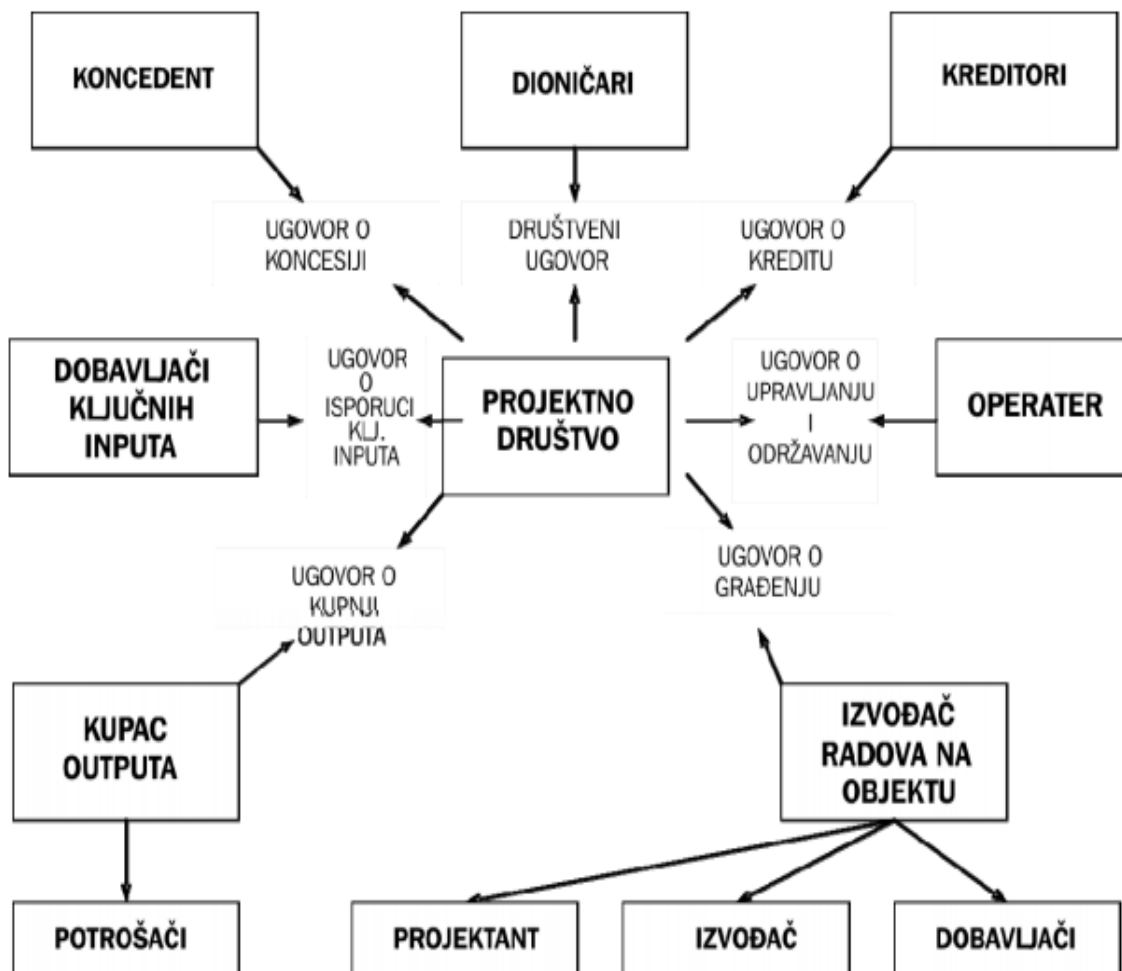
KONCEDENT

DIONIČARI

KREDITORI

UGOVOR O KONCESIJI

DRUŠTVENI UGOVOR

UGOVOR O KREDITU

DOBAVLJAČI KLJUČNIH INPUTA

UGOVOR O ISPORUCI KLJ. INPUTA

PROJEKTNO DRUŠTVO

UGOVOR O UPRAVLJANJU I ODRŽAVANJU

OPERATER

UGOVOR O KUPNJI OUTPUTA

UGOVOR O GRAĐENJU

KUPAC OUTPUTA

IZVOĐAČ RADOVA NA OBJEKTU

POTROŠAČI

PROJEKTANT

IZVOĐAČ

DOBAVLJAČI